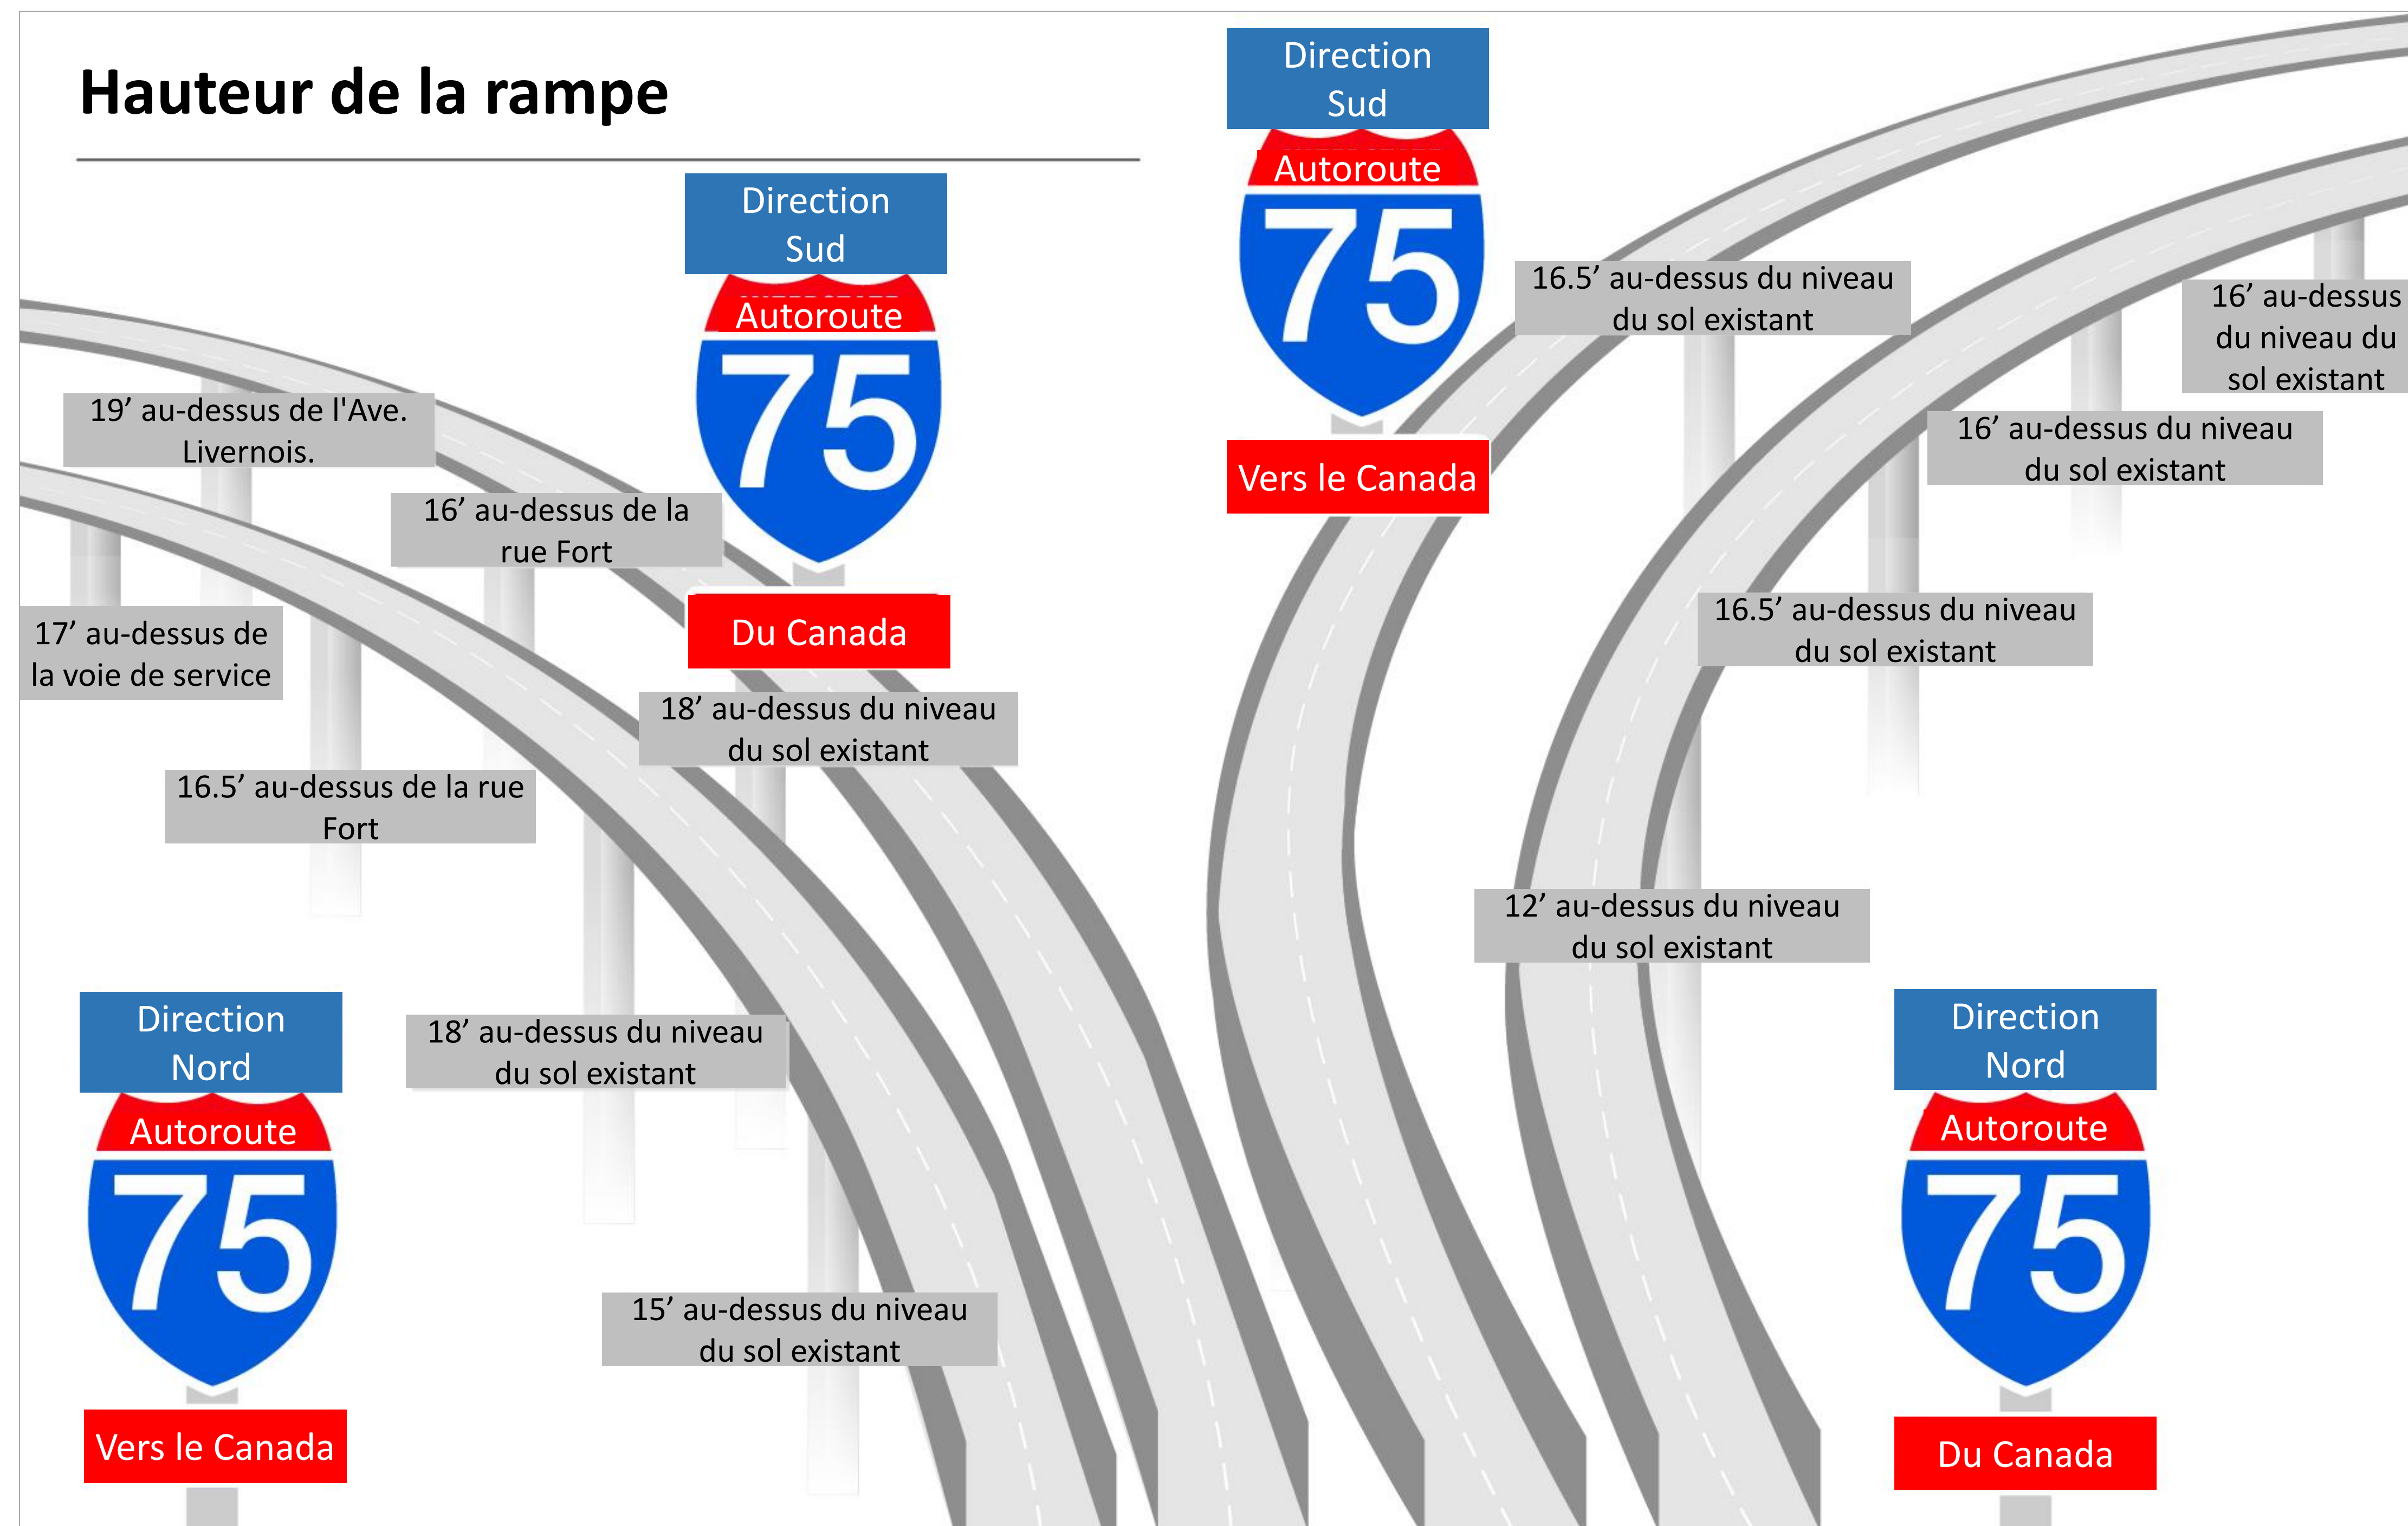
Hauteur de la rampe

Direction Sud
Autoroute
75
Vers le Canada

Direction Sud
Autoroute
75
Du Canada

16.5’ au-dessus du niveau du sol existant

16’ au-dessus du niveau du sol existant

16’ au-dessus du niveau du sol existant

19’ au-dessus de l'Ave. Livernois.

16’ au-dessus de la rue Fort

17’ au-dessus de la voie de service

16.5’ au-dessus du niveau du sol existant

18’ au-dessus du niveau du sol existant

16.5’ au-dessus de la rue Fort

12’ au-dessus du niveau du sol existant

18’ au-dessus du niveau du sol existant

Direction Nord
Autoroute
75
Vers le Canada

Direction Nord
Autoroute
75
Du Canada

15’ au-dessus du niveau du sol existant